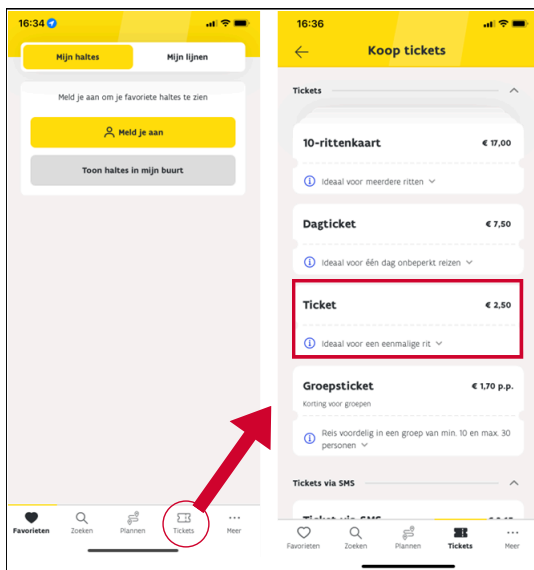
16:34

Mijn haltes
Mijn lijnen

Meld je aan om je favoriete haltes te zien

Meld je aan

Toon haltes in mijn buurt

Favorieten
Zoeken
Plannen
Tickets
Meer

16:36

Koop tickets

Tickets

10-rittenkaart
€ 17,00
Ideaal voor meerdere ritten

Dagticket
€ 7,50
Ideaal voor één dag onbeperkt reizen

Ticket
€ 2,50
Ideaal voor een eenmalige rit

Groepsticket
€ 1,70 p.p.
Korting voor groepen
Reis voordelig in een groep van min. 10 en max. 30 personen

Tickets via SMS

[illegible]

Favorieten
Zoeken
Plannen
Tickets
Meer